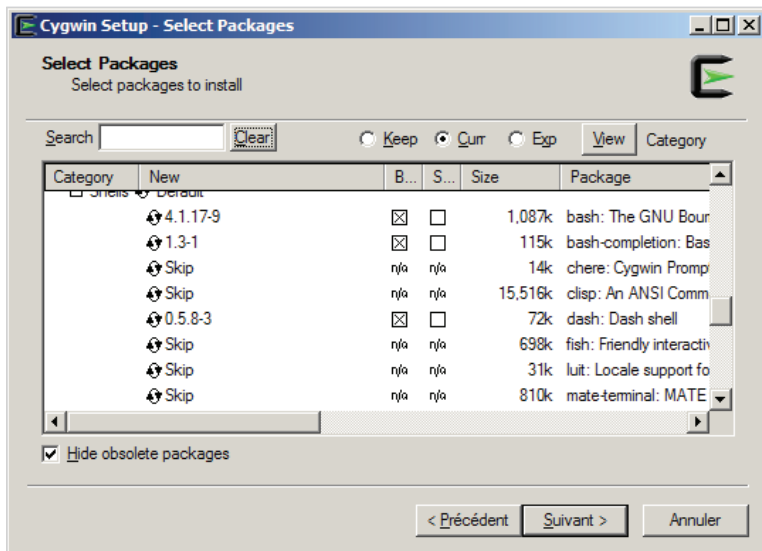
Cygwin Setup - Select Packages

Select Packages
Select packages to install

Search [ ] Clear ○ Keep ● Curr ○ Exp View Category

| Category | New | B... | S... | Size | Package |
|---|---|---|---|---|---|
| ⊟ Shells ↻ Default | | | | | |
| | ↻ 4.1.17-9 | ☒ | ☐ | 1,087k | bash: The GNU Bour |
| | ↻ 1.3-1 | ☒ | ☐ | 115k | bash-completion: Bas |
| | ↻ Skip | n/a | n/a | 14k | chere: Cygwin Promp |
| | ↻ Skip | n/a | n/a | 15,516k | clisp: An ANSI Comm |
| | ↻ 0.5.8-3 | ☒ | ☐ | 72k | dash: Dash shell |
| | ↻ Skip | n/a | n/a | 698k | fish: Friendly interacti |
| | ↻ Skip | n/a | n/a | 31k | luit: Locale support fo |
| | ↻ Skip | n/a | n/a | 810k | mate-terminal: MATE |

☑ Hide obsolete packages

< Précédent Suivant > Annuler